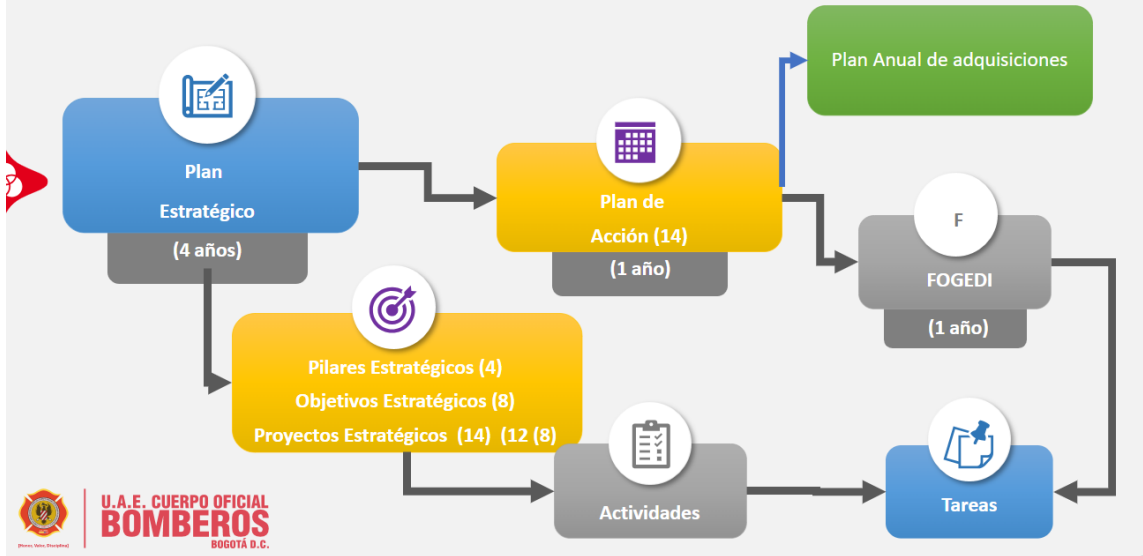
Plan Anual de adquisiciones

Plan Estratégico

(4 años)

Plan de Acción (14)

(1 año)

F

FOGEDI

(1 año)

Pilares Estratégicos (4)
Objetivos Estratégicos (8)
Proyectos Estratégicos (14) (12 (8)

Actividades

Tareas

U.A.E. CUERPO OFICIAL BOMBEROS BOGOTÁ D.C.

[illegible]